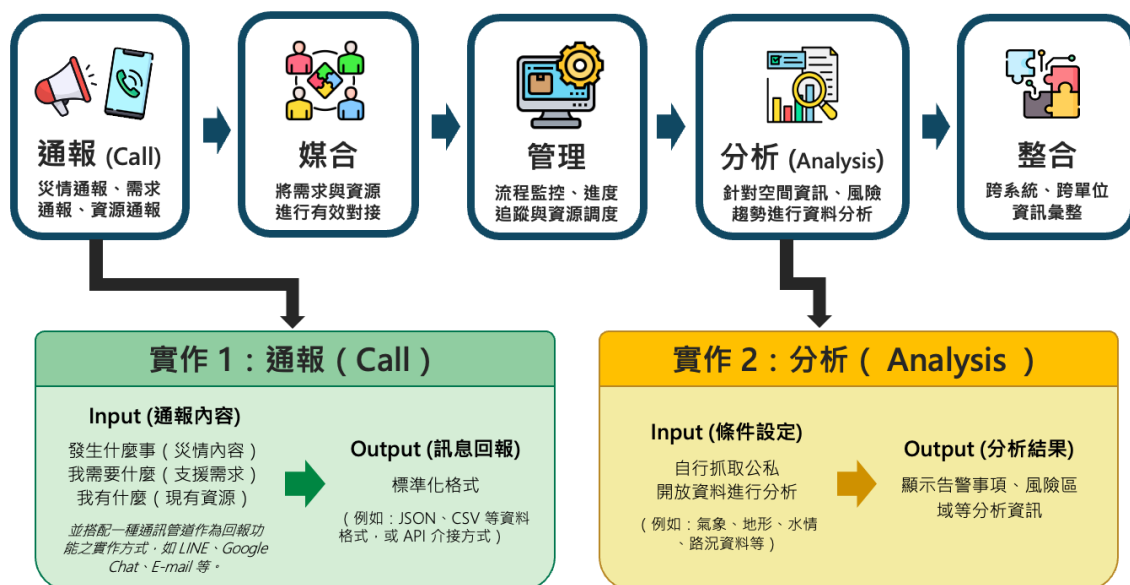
通報 (Call)
災情通報、需求通報、資源通報

媒合
將需求與資源進行有效對接

管理
流程監控、進度追蹤與資源調度

分析 (Analysis)
針對空間資訊、風險趨勢進行資料分析

整合
跨系統、跨單位資訊彙整

實作 1：通報（Call）

Input (通報內容)
發生什麼事（災情內容）
我需要什麼（支援需求）
我有什麼（現有資源）

並搭配一種通訊管道作為回報功能之實作方式，如 LINE、Google Chat、E-mail 等。

Output (訊息回報)
標準化格式

（例如：JSON、CSV 等資料格式，或 API 介接方式）

實作 2：分析（ Analysis ）

Input (條件設定)
自行抓取公私開放資料進行分析

（例如：氣象、地形、水情、路況資料等）

Output (分析結果)
顯示告警事項、風險區域等分析資訊